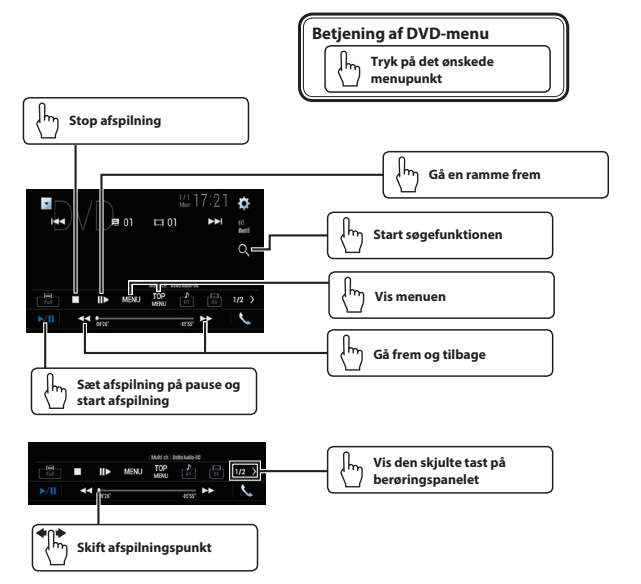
Betjening af DVD-menu

Tryk på det ønskede menupunkt

Stop afspilning

Gå en ramme frem

DVD

1/1 Mon 17:21

01

01

Start søgefunktionen

MENU

TOP MENU

1/2

Vis menuen

00'26"

-05'55"

Gå frem og tilbage

Sæt afspilning på pause og start afspilning

Multi ch Dolby Audio-D0

MENU

TOP MENU

1/2

00'26"

-05'55"

Vis den skjulte tast på berøringspanelet

Skift afspilningspunkt